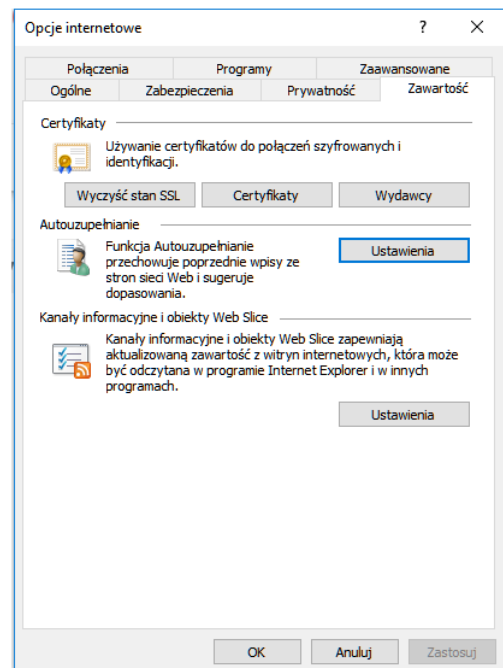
Opcje internetowe ? ✕

Połączenia | Programy | Zaawansowane
Ogólne | Zabezpieczenia | Prywatność | Zawartość

Certyfikaty

Używanie certyfikatów do połączeń szyfrowanych i identyfikacji.

Wyczyść stan SSL | Certyfikaty | Wydawcy

Autouzupełnianie

Funkcja Autouzupełnianie przechowuje poprzednie wpisy ze stron sieci Web i sugeruje dopasowania.

Ustawienia

Kanały informacyjne i obiekty Web Slice

Kanały informacyjne i obiekty Web Slice zapewniają aktualizowaną zawartość z witryn internetowych, która może być odczytana w programie Internet Explorer i w innych programach.

Ustawienia

OK | Anuluj | Zastosuj